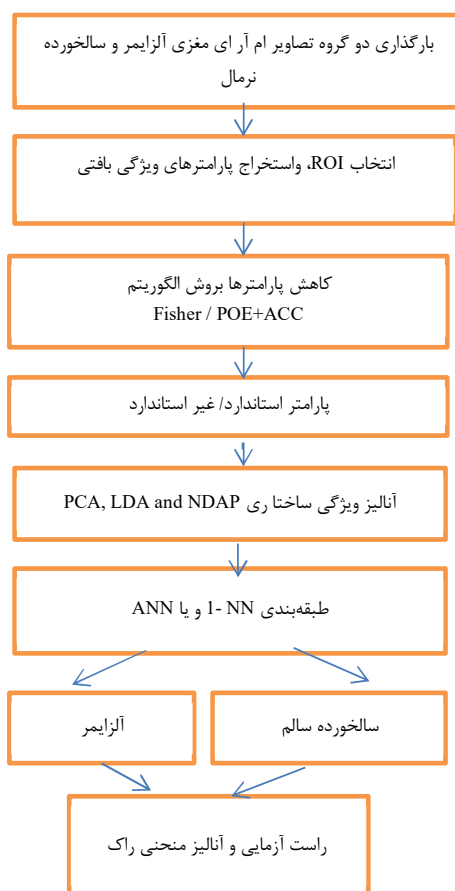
بارگذاری دو گروه تصاویر ام آر ای مغزی آلزایمر و سالخورده نرمال

انتخاب ROI، واستخراج پارامترهای ویژگی بافتی

کاهش پارامترها بروش الگوریتم
Fisher / POE+ACC

پارامتر استاندارد/ غیر استاندارد

آنالیز ویژگی ساختا ری PCA, LDA and NDAP

طبقه‌بندی NN -1 و یا ANN

آلزایمر

سالخورده سالم

راست آزمایی و آنالیز منحنی راک